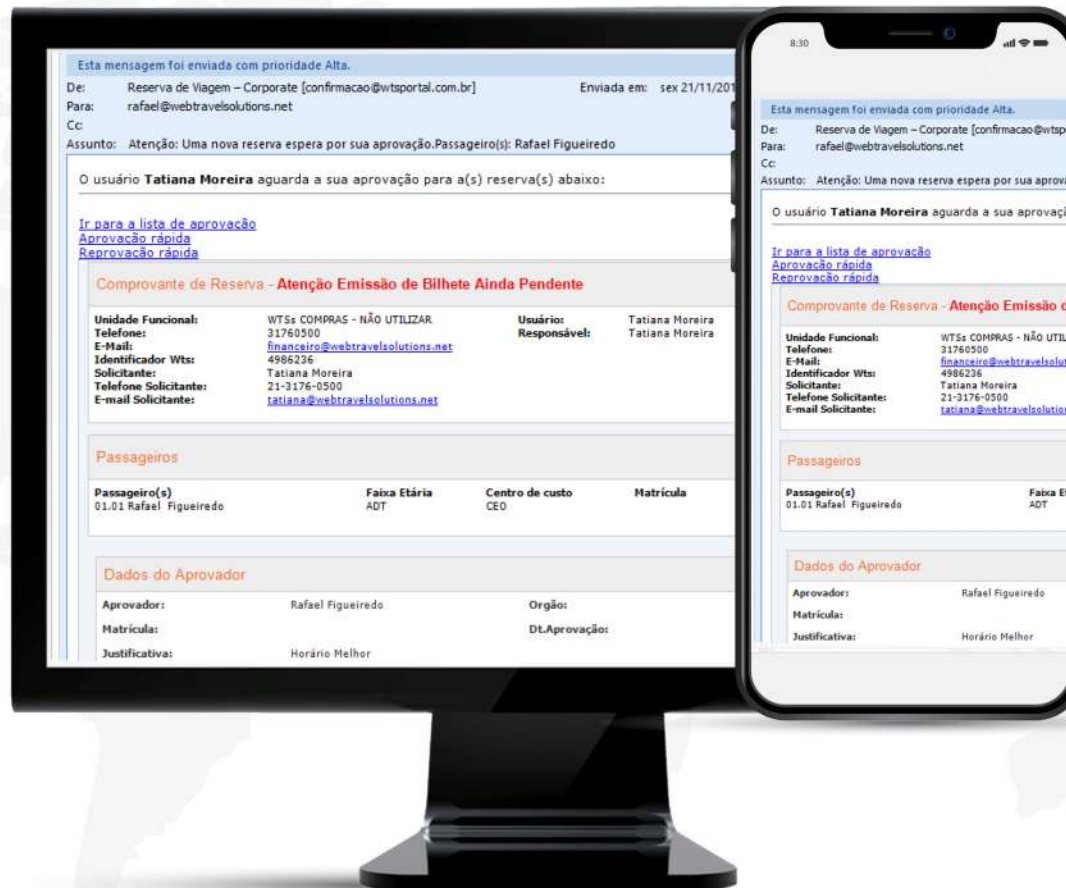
Esta mensagem foi enviada com prioridade Alta.

De: Reserva de Viagem – Corporate [confirmacao@wtsportal.com.br] Enviada em: sex 21/11/201

Para: rafael@webtravelsolutions.net

Cc:

Assunto: Atenção: Uma nova reserva espera por sua aprovação.Passageiro(s): Rafael Figueiredo

O usuário **Tatiana Moreira** aguarda a sua aprovação para a(s) reserva(s) abaixo:

Ir para a lista de aprovação
Aprovação rápida
Reprovação rápida

Comprovante de Reserva - Atenção Emissão de Bilhete Ainda Pendente

| | | | |
|---|---|---|---|
| Unidade Funcional: | WTSs COMPRAS - NÃO UTILIZAR | Usuário: | Tatiana Moreira |
| Telefone: | 31760500 | Responsável: | Tatiana Moreira |
| E-Mail: | financeiro@webtravelsolutions.net | | |
| Identificador Wts: | 4986236 | | |
| Solicitante: | Tatiana Moreira | | |
| Telefone Solicitante: | 21-3176-0500 | | |
| E-mail Solicitante: | tatiana@webtravelsolutions.net | | |

Passageiros

| Passageiro(s) | Faixa Etária | Centro de custo | Matrícula |
|---|---|---|---|
| 01.01 Rafael Figueiredo | ADT | CEO | |

Dados do Aprovador

| | | | |
|---|---|---|---|
| Aprovador: | Rafael Figueiredo | Orgão: | |
| Matrícula: | | Dt.Aprovação: | |
| Justificativa: | Horário Melhor | | |

8:30

Esta mensagem foi enviada com prioridade Alta.

De: Reserva de Viagem – Corporate [confirmacao@wtsp

Para: rafael@webtravelsolutions.net

Cc:

Assunto: Atenção: Uma nova reserva espera por sua aprova

O usuário **Tatiana Moreira** aguarda a sua aprovaçã

Ir para a lista de aprovação
Aprovação rápida
Reprovação rápida

Comprovante de Reserva - Atenção Emissão d

| | |
|---|---|
| Unidade Funcional: | WTSs COMPRAS - NÃO UTIL |
| Telefone: | 31760500 |
| E-Mail: | financeiro@webtravelsolut |
| Identificador Wts: | 4986236 |
| Solicitante: | Tatiana Moreira |
| Telefone Solicitante: | 21-3176-0500 |
| E-mail Solicitante: | tatiana@webtravelsolution |

Passageiros

| Passageiro(s) | Faixa E |
|---|---|
| 01.01 Rafael Figueiredo | ADT |

Dados do Aprovador

| | |
|---|---|
| Aprovador: | Rafael Figueiredo |
| Matrícula: | |
| Justificativa: | Horário Melhor |